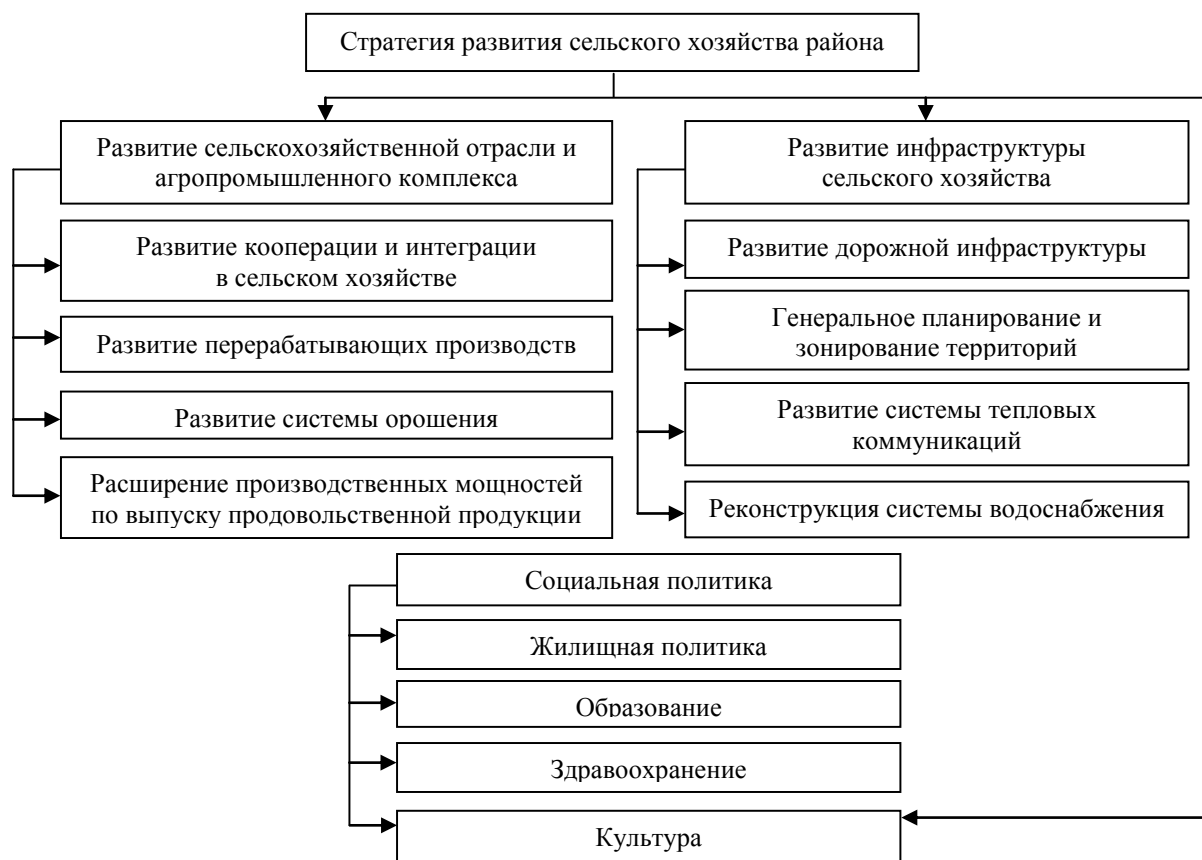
Стратегия развития сельского хозяйства района

Развитие сельскохозяйственной отрасли и агропромышленного комплекса

Развитие кооперации и интеграции в сельском хозяйстве

Развитие перерабатывающих производств

Развитие системы орошения

Расширение производственных мощностей по выпуску продовольственной продукции

Развитие инфраструктуры сельского хозяйства

Развитие дорожной инфраструктуры

Генеральное планирование и зонирование территорий

Развитие системы тепловых коммуникаций

Реконструкция системы водоснабжения

Социальная политика

Жилищная политика

Образование

Здравоохранение

Культура